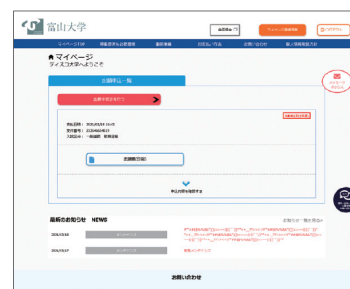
富山大学

マイページ
ディスコ太郎さんようこそ

出願状況一覧

出願手続きを行う

受付日時：2025/03/01 14:05
受付番号：2025A0001
入試区分：一般選抜　前期日程

受験票印刷

申込内容を確認する

最新のお知らせ　NEWS

お知らせ一覧を見る

2025/03/01

2025/02/07

お問い合わせ